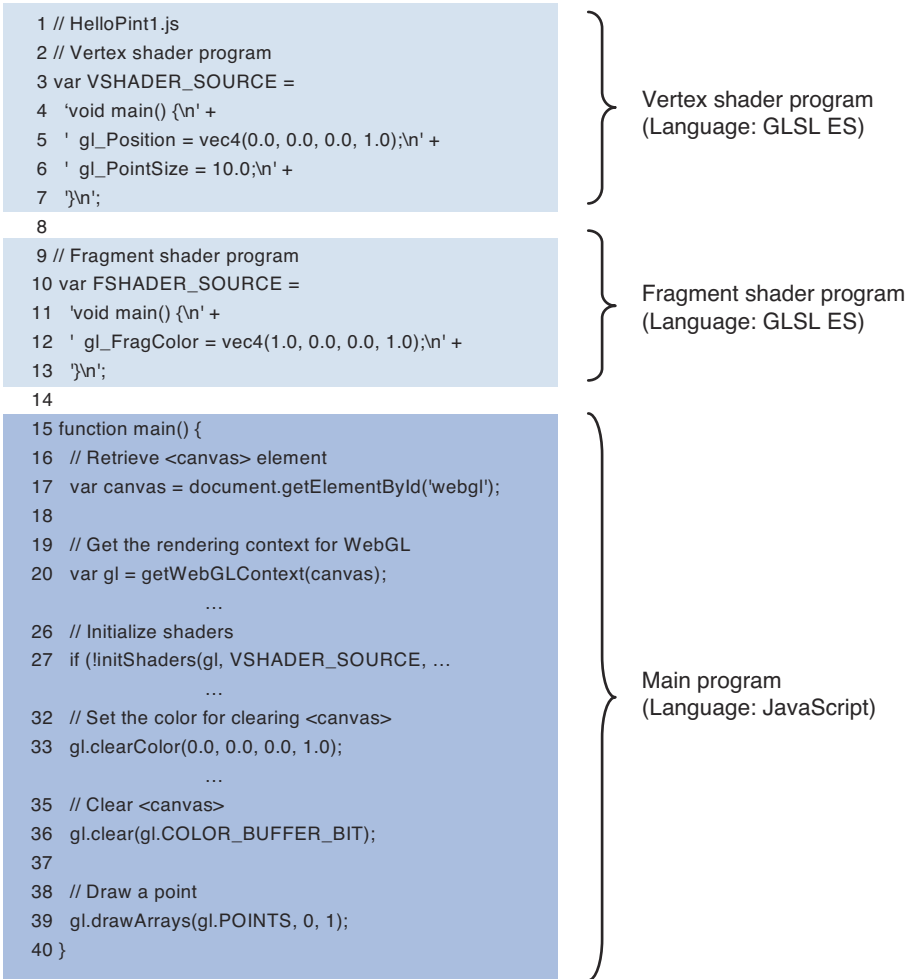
1 // HelloPint1.js
2 // Vertex shader program
3 var VSHADER_SOURCE =
4 'void main() {\n' +
5 ' gl_Position = vec4(0.0, 0.0, 0.0, 1.0);\n' +
6 ' gl_PointSize = 10.0;\n' +
7 '}\n';
8
9 // Fragment shader program
10 var FSHADER_SOURCE =
11 'void main() {\n' +
12 ' gl_FragColor = vec4(1.0, 0.0, 0.0, 1.0);\n' +
13 '}\n';
14
15 function main() {
16 // Retrieve <canvas> element
17 var canvas = document.getElementById('webgl');
18
19 // Get the rendering context for WebGL
20 var gl = getWebGLContext(canvas);
…
26 // Initialize shaders
27 if (!initShaders(gl, VSHADER_SOURCE, …
…
32 // Set the color for clearing <canvas>
33 gl.clearColor(0.0, 0.0, 0.0, 1.0);
…
35 // Clear <canvas>
36 gl.clear(gl.COLOR_BUFFER_BIT);
37
38 // Draw a point
39 gl.drawArrays(gl.POINTS, 0, 1);
40 }

Vertex shader program
(Language: GLSL ES)

Fragment shader program
(Language: GLSL ES)

Main program
(Language: JavaScript)